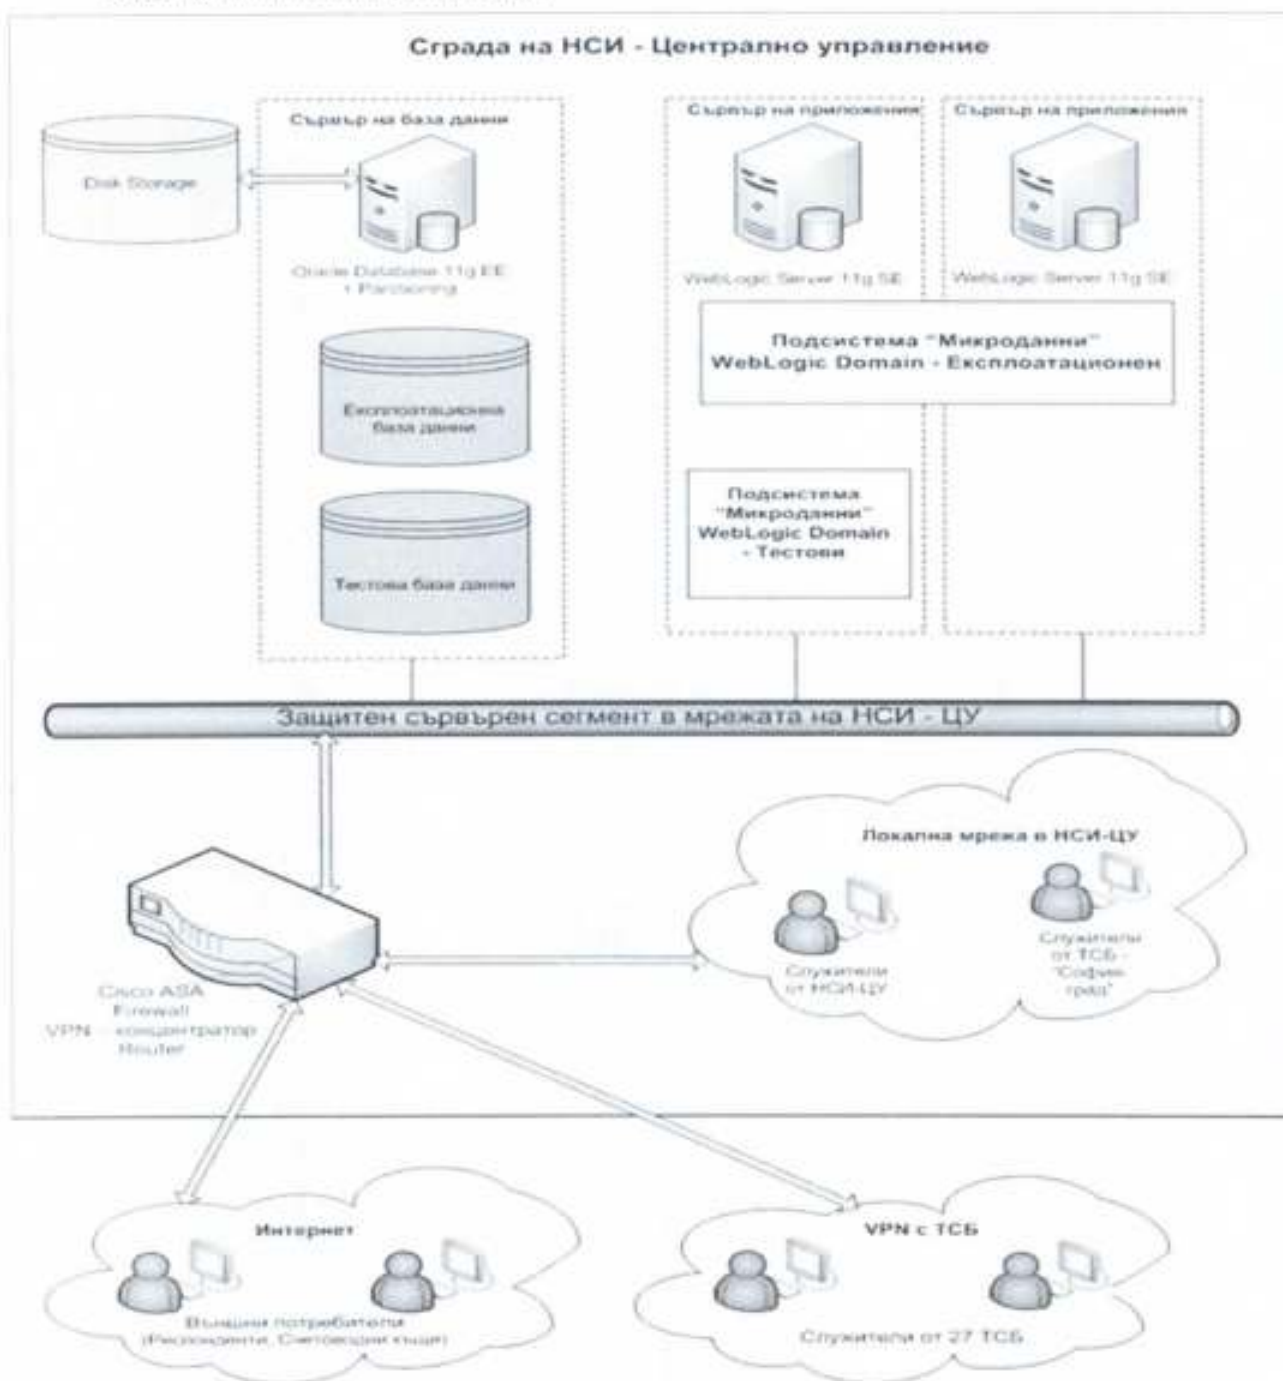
Сграда на НСИ - Централно управление

Disk Storage

Сървър на база данни

Oracle Database 11g EE + Partitioning

Експлоатационна база данни

Тестова база данни

Сървър на приложения

WebLogic Server 11g SE

Сървър на приложения

WebLogic Server 11g SE

Подсистема "Микроданни" WebLogic Domain - Експлоатационен

Подсистема "Микроданни" WebLogic Domain - Тестови

Защитен сървърен сегмент в мрежата на НСИ - ЦУ

Локална мрежа в НСИ-ЦУ

Служители от НСИ-ЦУ

Служители от ТСБ - "София-град"

Cisco ASA Firewall VPN - концентратор Router

Интернет

Външни потребители ([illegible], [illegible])

VPN с ТСБ

Служители от 27 ТСБ